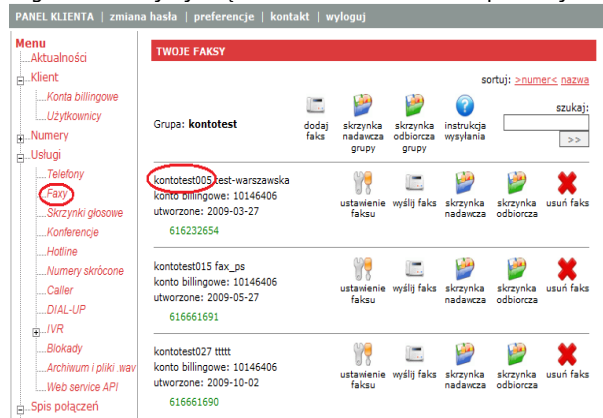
PANEL KLIENTA | zmiana hasła | preferencje | kontakt | wyloguj

Menu
Aktualności
Klient
Konta billingowe
Użytkownicy
Numery
Usługi
Telefony
Faxy
Skrzynki głosowe
Konferencje
Hotline
Numery skrócone
Caller
DIAL-UP
IVR
Blokady
Archiwum i pliki .wav
Web service API
Spis połączeń

TWOJE FAKSY

sortuj: >numer< nazwa

Grupa: kontotest

dodaj faks
skrzynka nadawcza grupy
skrzynka odbiorcza grupy
instrukcja wysyłania

szukaj:
>>

kontotest005 test-warszawska
konto billingowe: 10146406
utworzone: 2009-03-27
616232654

ustawienie faksu
wyślij faks
skrzynka nadawcza
skrzynka odbiorcza
usuń faks

kontotest015 fax_ps
konto billingowe: 10146406
utworzone: 2009-05-27
616661691

ustawienie faksu
wyślij faks
skrzynka nadawcza
skrzynka odbiorcza
usuń faks

kontotest027 ttttt
konto billingowe: 10146406
utworzone: 2009-10-02
616661690

ustawienie faksu
wyślij faks
skrzynka nadawcza
skrzynka odbiorcza
usuń faks